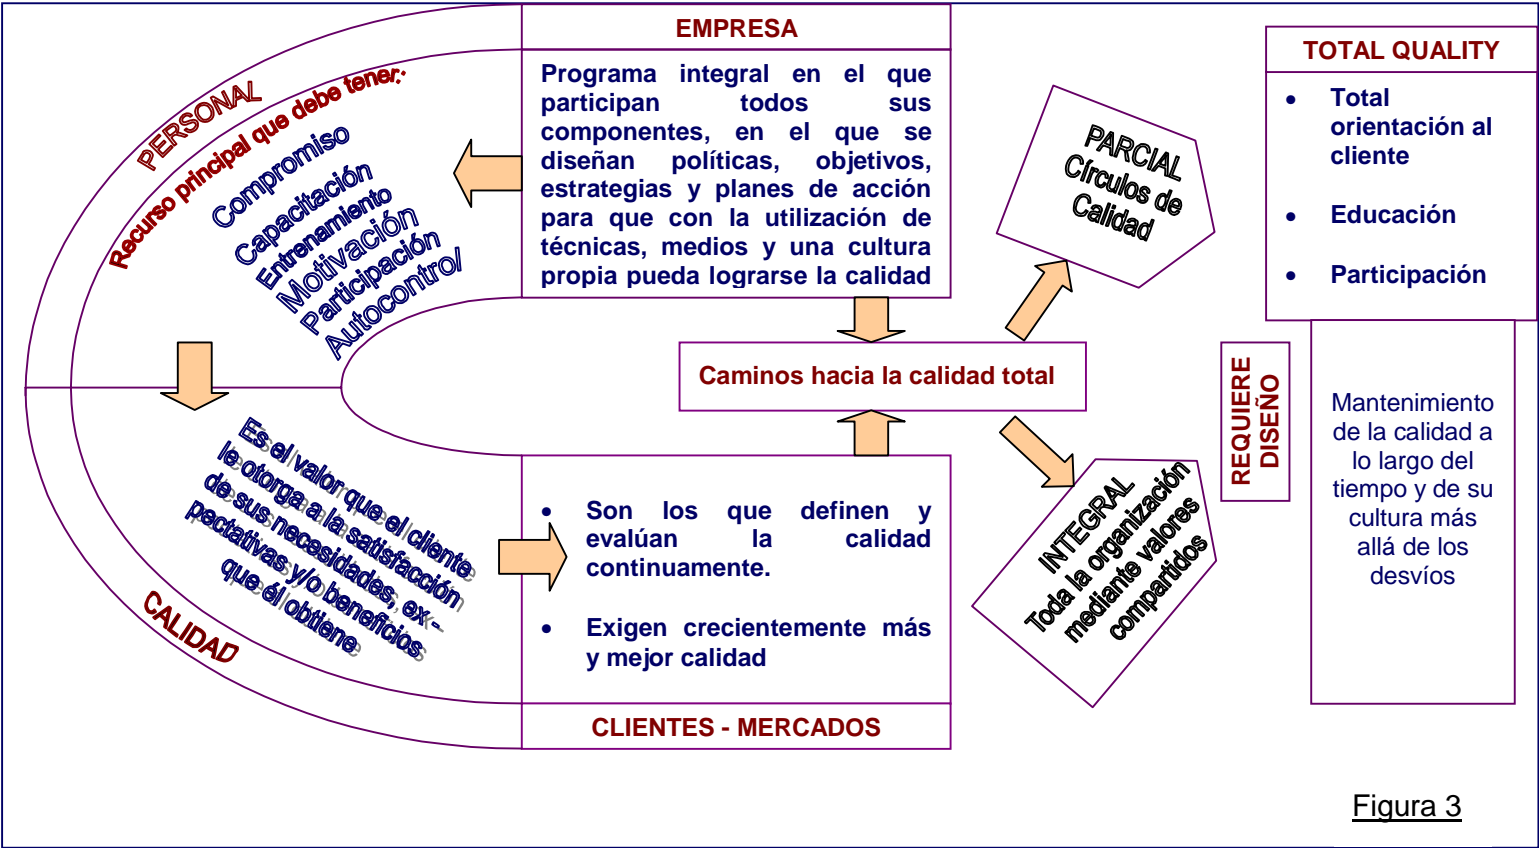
EMPRESA

Programa integral en el que participan todos sus componentes, en el que se diseñan políticas, objetivos, estrategias y planes de acción para que con la utilización de técnicas, medios y una cultura propia pueda lograrse la calidad

PERSONAL
Recurso principal que debe tener:
Compromiso
Capacitación
Entrenamiento
Motivación
Participación
Autocontrol/

Caminos hacia la calidad total

PARCIAL
Círculos de Calidad

INTEGRAL
Toda la organización mediante valores compartidos

TOTAL QUALITY
• Total orientación al cliente
• Educación
• Participación

REQUIERE DISEÑO

Mantenimiento de la calidad a lo largo del tiempo y de su cultura más allá de los desvíos

Es el valor que el cliente le otorga a la satisfacción de sus necesidades, expectativas y/o beneficios que él obtiene

CALIDAD

• Son los que definen y evalúan la calidad continuamente.
• Exigen crecientemente más y mejor calidad

CLIENTES - MERCADOS

Figura 3